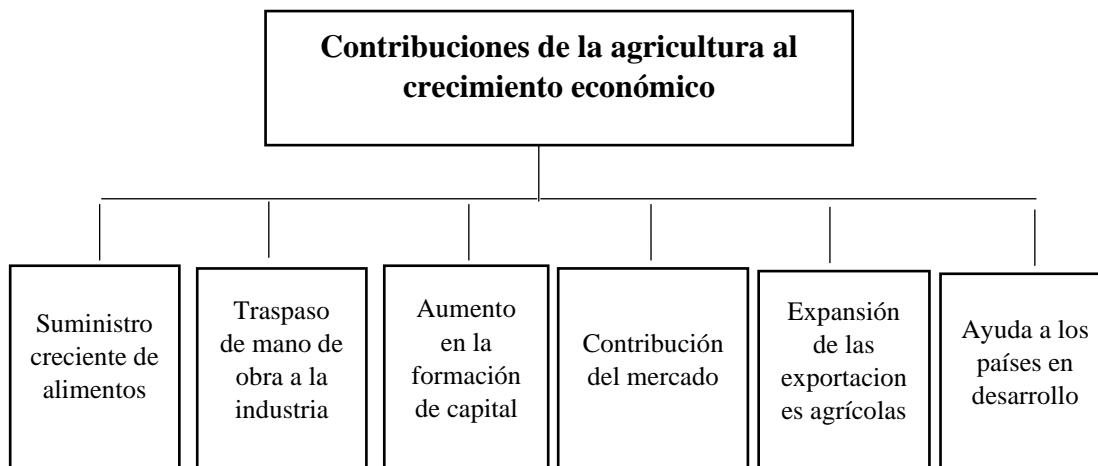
Contribuciones de la agricultura al crecimiento económico

Suministro creciente de alimentos

Traspaso de mano de obra a la industria

Aumento en la formación de capital

Contribución del mercado

Expansión de las exportaciones agrícolas

Ayuda a los países en desarrollo